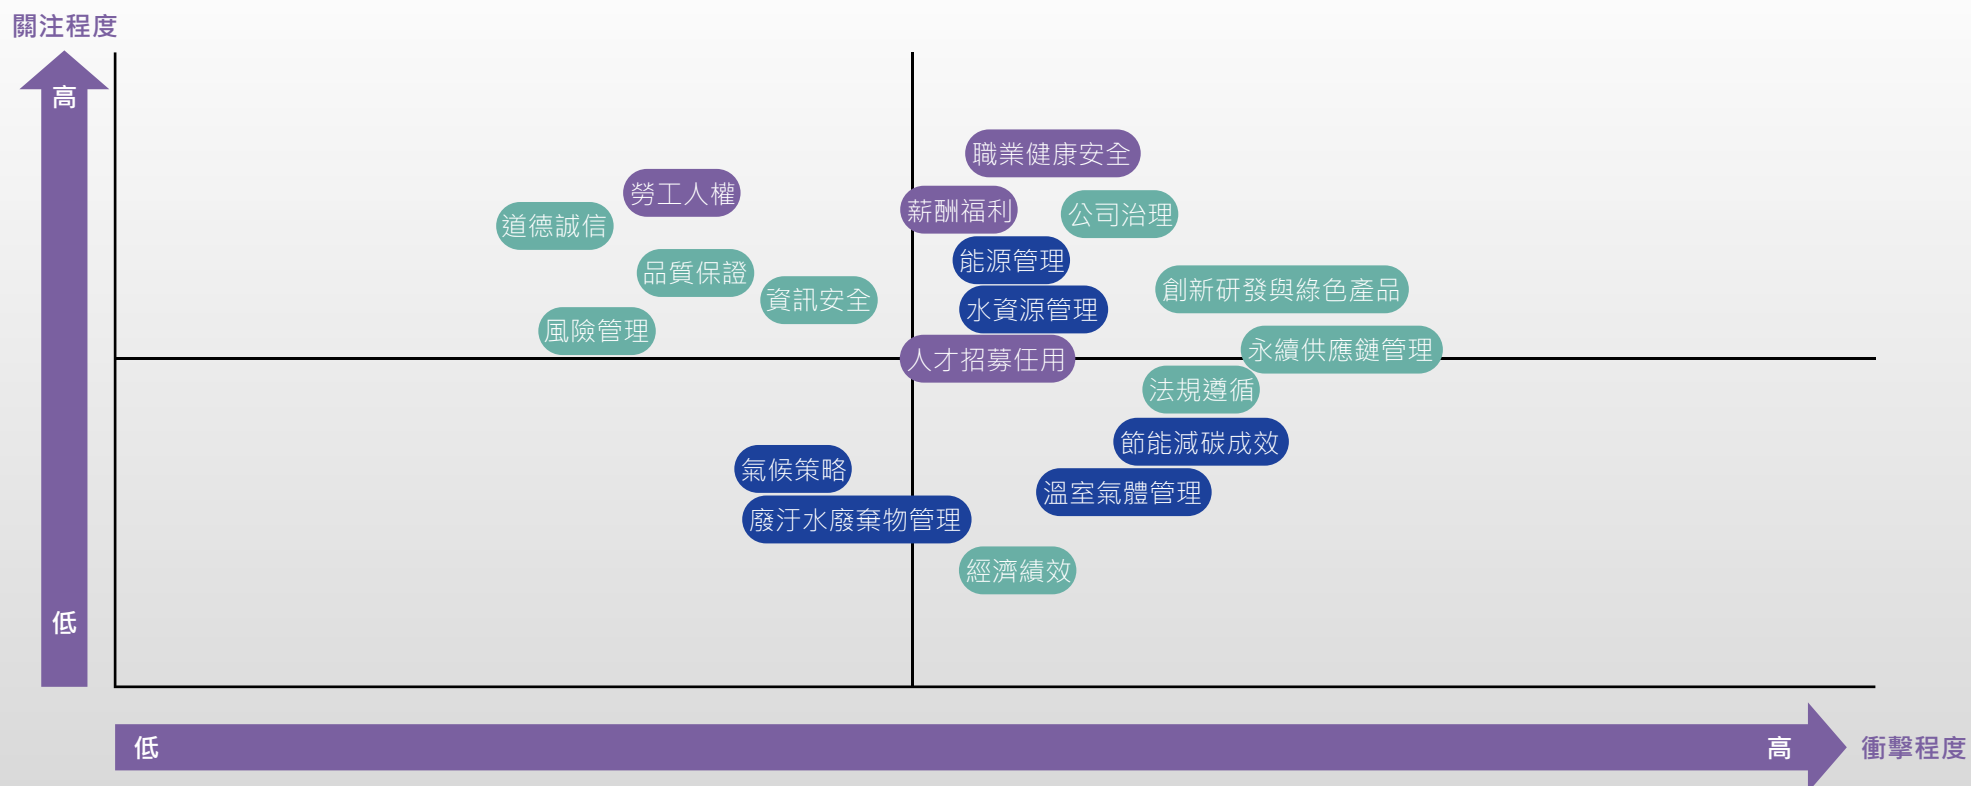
關注程度

高

低

職業健康安全

勞工人權

道德誠信

薪酬福利

公司治理

品質保證

能源管理

資訊安全

創新研發與綠色產品

水資源管理

風險管理

永續供應鏈管理

人才招募任用

法規遵循

節能減碳成效

氣候策略

溫室氣體管理

廢汙水廢棄物管理

經濟績效

低

高

衝擊程度